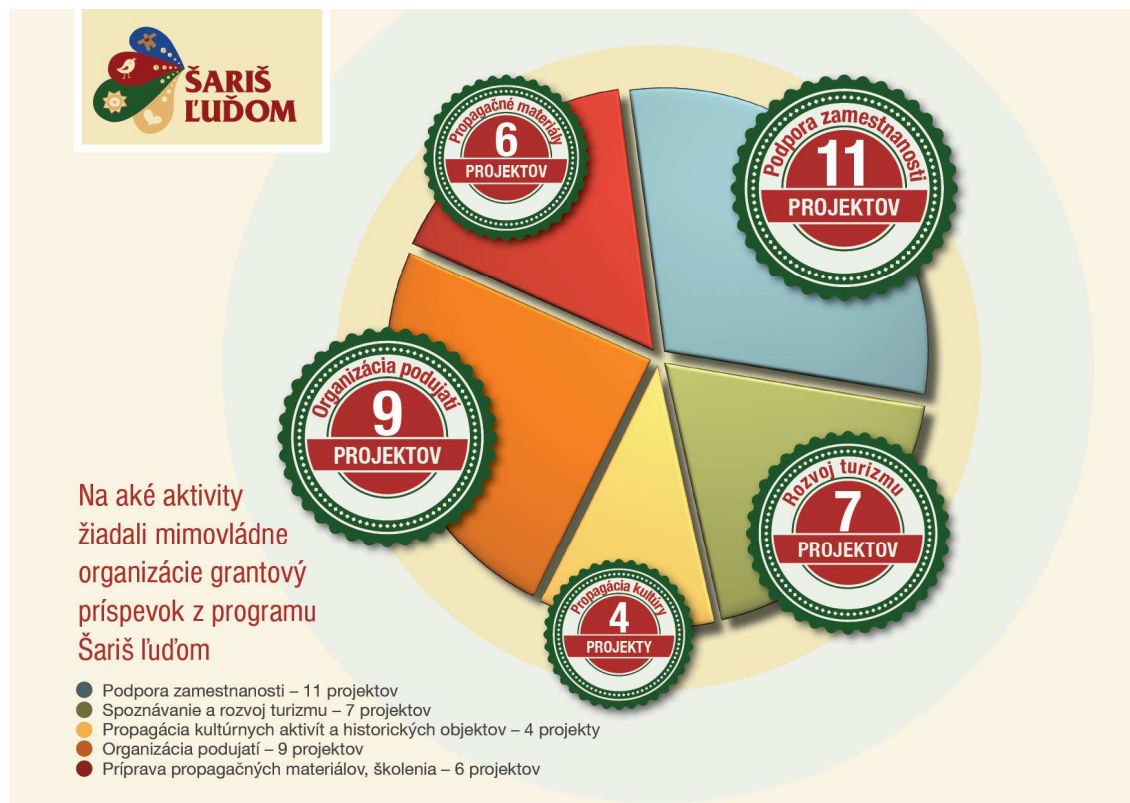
ŠARIŠ ĽUĎOM

Propagačné materiály
6
PROJEKTOV

Podpora zamestnanosti
11
PROJEKTOV

Organizácia podujatí
9
PROJEKTOV

Rozvoj turizmu
7
PROJEKTOV

Propagácia kultúry
4
PROJEKTY

Na aké aktivity žiadali mimovládne organizácie grantový príspevok z programu Šariš ľuďom

Podpora zamestnanosti – 11 projektov
Spoznávanie a rozvoj turizmu – 7 projektov
Propagácia kultúrnych aktivít a historických objektov – 4 projekty
Organizácia podujatí – 9 projektov
Príprava propagačných materiálov, školenia – 6 projektov